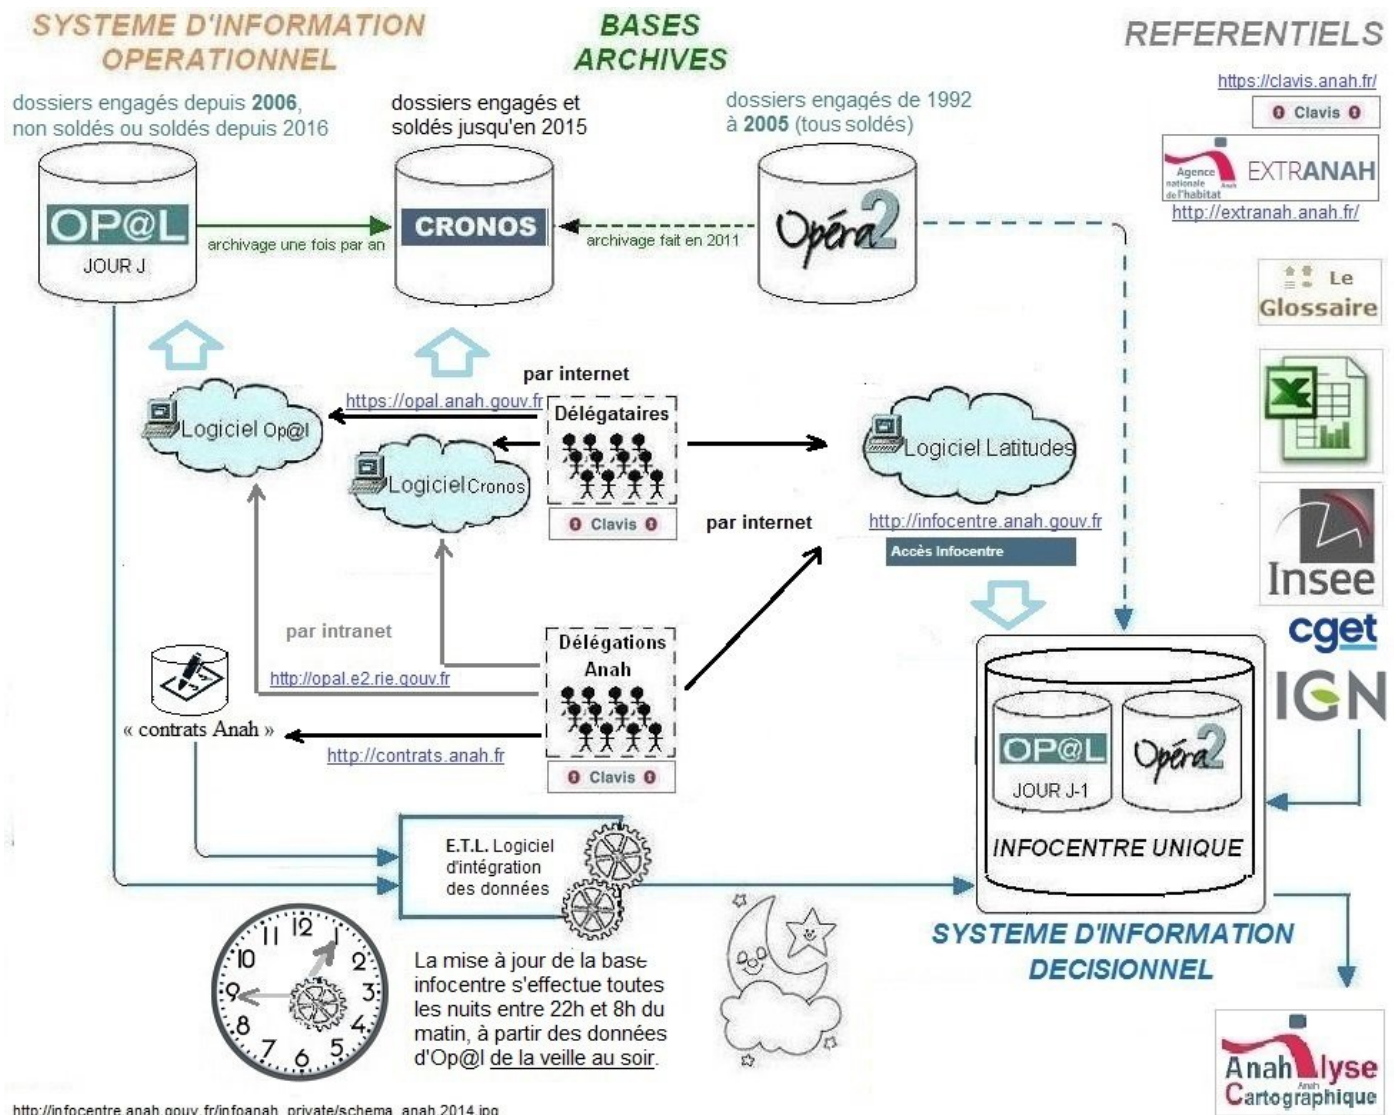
SYSTEME D'INFORMATION OPERATIONNEL

BASES ARCHIVES

REFERENTIELS

dossiers engagés depuis 2006, non soldés ou soldés depuis 2016

dossiers engagés et soldés jusqu'en 2015

dossiers engagés de 1992 à 2005 (tous soldés)

https://clavis.anah.fr/

Clavis

Agence nationale de l'habitat Anah EXTRANAH

http://extranah.anah.fr/

OP@L JOUR J

archivage une fois par an

CRONOS

archivage fait en 2011

Opéra2

Le Glossaire

par internet

https://opal.anah.gouv.fr

Délégataires

Logiciel Op@l

Logiciel Cronos

Logiciel Latitudes

Clavis

par internet

http://infocentre.anah.gouv.fr

Accès Infocentre

Insee

par intranet

Délégations Anah

cget

IGN

http://opal.e2.rie.gouv.fr

« contrats Anah »

http://contrats.anah.fr

Clavis

OP@L JOUR J-1

Opéra2

INFOCENTRE UNIQUE

E.T.L. Logiciel d'intégration des données

SYSTEME D'INFORMATION DECISIONNEL

12 1 2 3 4 5 6 7 8 9 10 11

La mise à jour de la base infocentre s'effectue toutes les nuits entre 22h et 8h du matin, à partir des données d'Op@l de la veille au soir.

Anahlyse Cartographique

http://infocentre.anah.gouv.fr/infoanah_private/schema_anah 2014.jpg